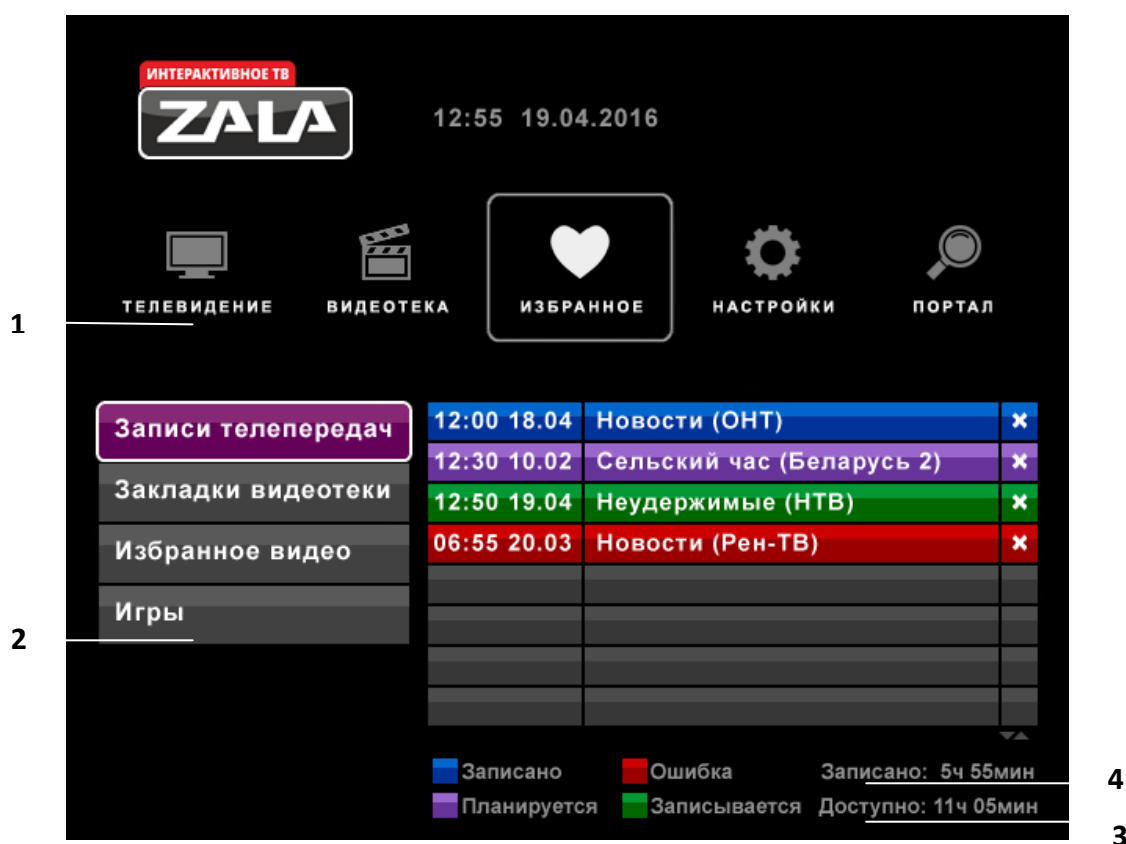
ИНТЕРАКТИВНОЕ ТВ
ZALA

12:55 19.04.2016

ТЕЛЕВИДЕНИЕ ВИДЕОТЕКА ИЗБРАННОЕ НАСТРОЙКИ ПОРТАЛ

1

Записи телепередач
Закладки видеотеки
Избранное видео
Игры

2

| | | |
|---|---|---|
| 12:00 18.04 | Новости (ОНТ) | ✖ |
| 12:30 10.02 | Сельский час (Беларусь 2) | ✖ |
| 12:50 19.04 | Неудержимые (НТВ) | ✖ |
| 06:55 20.03 | Новости (Рен-ТВ) | ✖ |

Записано
Ошибка
Записано: 5ч 55мин
4
Планируется
Записывается
Доступно: 11ч 05мин
3